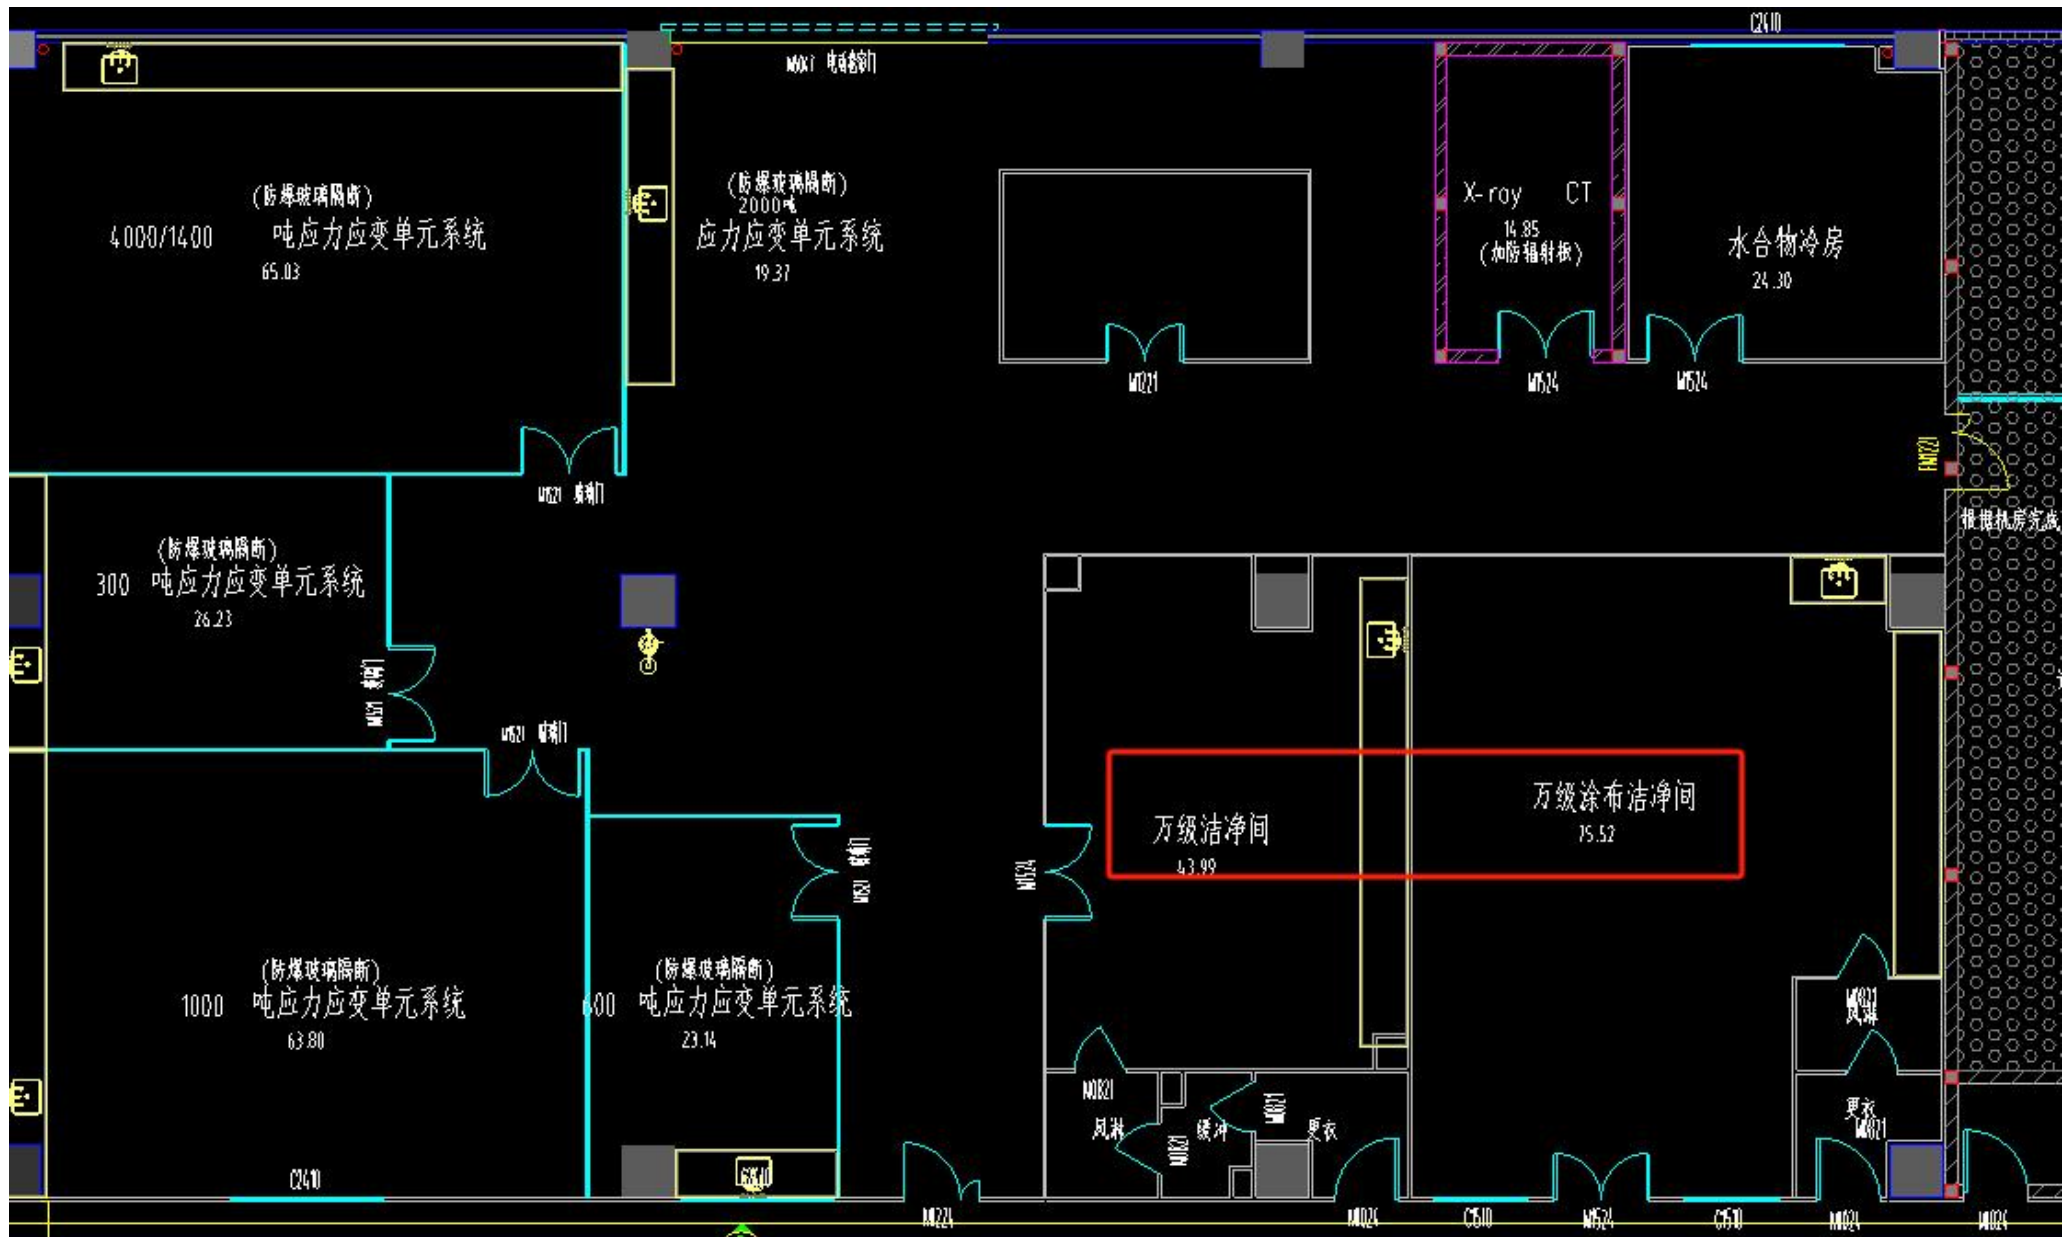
C2410

M0X1 电动卷帘门

(防爆玻璃隔断)
4000/1400 吨应力应变单元系统
65.03

(防爆玻璃隔断)
2000吨
应力应变单元系统
19.37

M1021

X-roy CT
14.85
(加防辐射板)

M1524

水合物冷房
24.30

M1524

M1021 玻璃门

FM1220

根据机房完成

(防爆玻璃隔断)
300 吨应力应变单元系统
26.23

M1021 玻璃门

M1021 玻璃门

万级洁净间
43.99

万级涂布洁净间
75.52

M1524

M1021 玻璃门

(防爆玻璃隔断)
1000 吨应力应变单元系统
63.80

(防爆玻璃隔断)
600 吨应力应变单元系统
23.14

M0821
风淋

M0821
风淋

M0821
缓冲

M0821

更衣

更衣
M0821

C2410

C0610

M1224

M1024

C1510

M1524

C1510

M1024

M1024